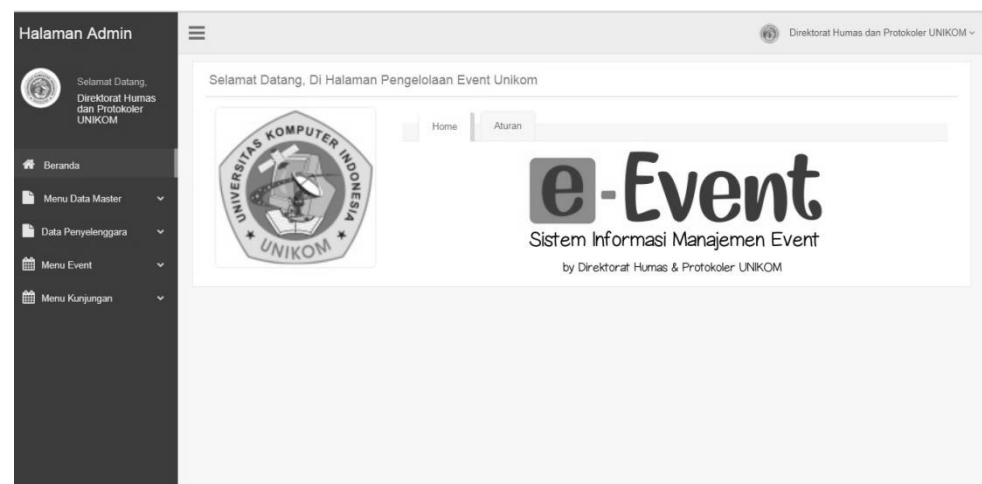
Halaman Admin

Selamat Datang,
Direktorat Humas dan Protokoler UNIKOM

Beranda

Menu Data Master

Data Penyelenggara

Menu Event

Menu Kunjungan

Direktorat Humas dan Protokoler UNIKOM

Selamat Datang, Di Halaman Pengelolaan Event Unikom

UNIVERSITAS KOMPUTER INDONESIA
UNIKOM

Home

Aturan

e-Event

Sistem Informasi Manajemen Event

by Direktorat Humas & Protokoler UNIKOM